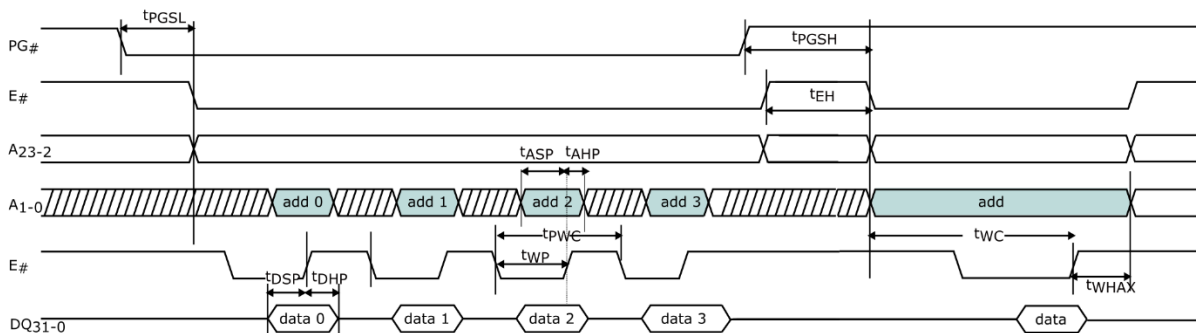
$t_{PGSL}$

$PG_{\#}$

$t_{PGSH}$

$E_{\#}$

$t_{EH}$

$A_{23-2}$

$t_{ASP}$ $t_{AHP}$

$A_{1-0}$

add 0

add 1

add 2

add 3

add

$t_{PWC}$

$t_{WC}$

$E_{\#}$

$t_{WP}$

$t_{DSP}$ $t_{DHP}$

$t_{WHAX}$

$DQ_{31-0}$

data 0

data 1

data 2

data 3

data